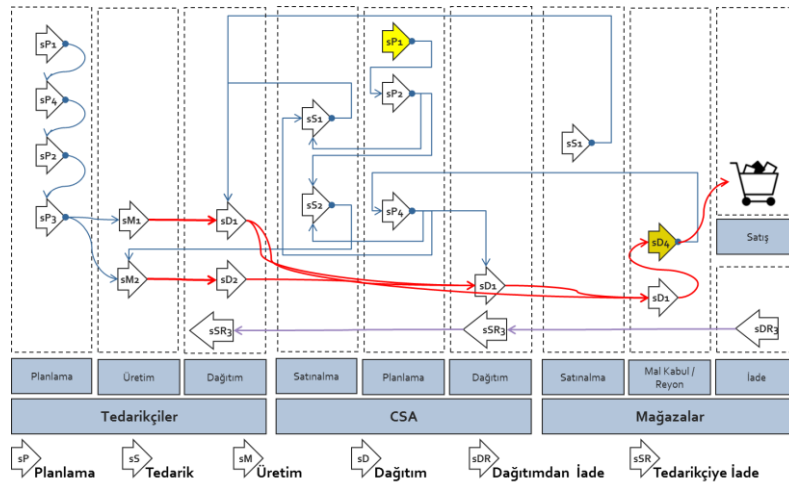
sP1
sP4
sP2
sP3
sM1
sM2
sD1
sD2
sSR3
sS1
sS2
sP1
sP2
sP4
sD1
sSR3
sS1
sD4
sD1
Satış
sDR3

| Planlama | Üretim | Dağıtım | Satınalma | Planlama | Dağıtım | Satınalma | Mal Kabul / Reyon | İade |
|---|---|---|---|---|---|---|---|---|

Tedarikçiler
CSA
Mağazalar

sP Planlama
sS Tedarik
sM Üretim
sD Dağıtım
sDR Dağıtımdan İade
sSR Tedarikçiye İade